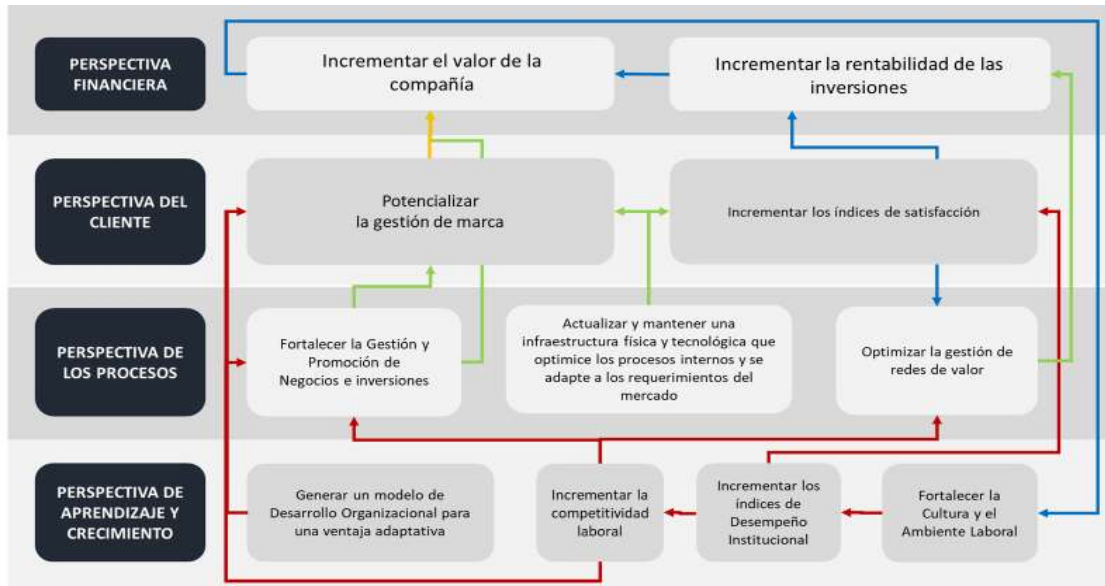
PERSPECTIVA FINANCIERA

Incrementar el valor de la compañía

Incrementar la rentabilidad de las inversiones

PERSPECTIVA DEL CLIENTE

Potencializar la gestión de marca

Incrementar los índices de satisfacción

PERSPECTIVA DE LOS PROCESOS

Fortalecer la Gestión y Promoción de Negocios e inversiones

Actualizar y mantener una infraestructura física y tecnológica que optimice los procesos internos y se adapte a los requerimientos del mercado

Optimizar la gestión de redes de valor

PERSPECTIVA DE APRENDIZAJE Y CRECIMIENTO

Generar un modelo de Desarrollo Organizacional para una ventaja adaptativa

Incrementar la competitividad laboral

Incrementar los índices de Desempeño Institucional

Fortalecer la Cultura y el Ambiente Laboral